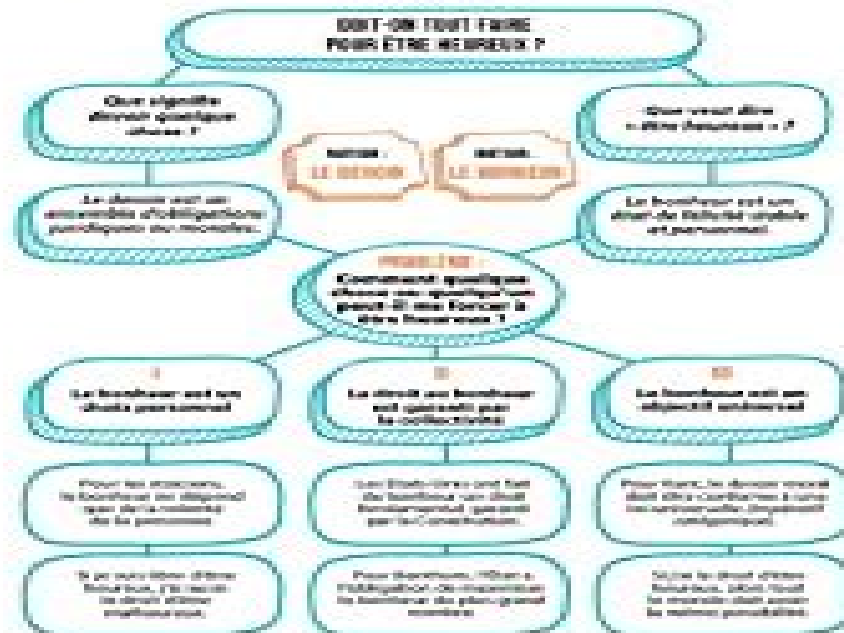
DOIT-ON TOUT FAIRE POUR ÊTRE HEUREUX ?

Que signifie devoir quelque chose ?

Que veut dire « être heureux » ?

NOTION : LE DEVOIR

NOTION : LE BONHEUR

Le devoir est un ensemble d'obligations juridiques ou morales.

Le bonheur est un état de félicité stable et personnel.

PROBLÈME :
Comment quelque chose ou quelqu'un peut-il me forcer à être heureux ?

I
Le bonheur est un choix personnel

II
Le droit au bonheur est garanti par la collectivité

III
Le bonheur est un objectif universel

Pour les stoïciens, le bonheur ne dépend que de la volonté de la personne

Les États-Unis ont fait du bonheur un droit fondamental, garanti par la Constitution.

Pour Kant, le devoir moral doit être conforme à une loi universelle (impératif catégorique).

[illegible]

Pour Bentham, l'État a l'obligation de maximiser le bonheur du plus grand nombre.

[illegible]